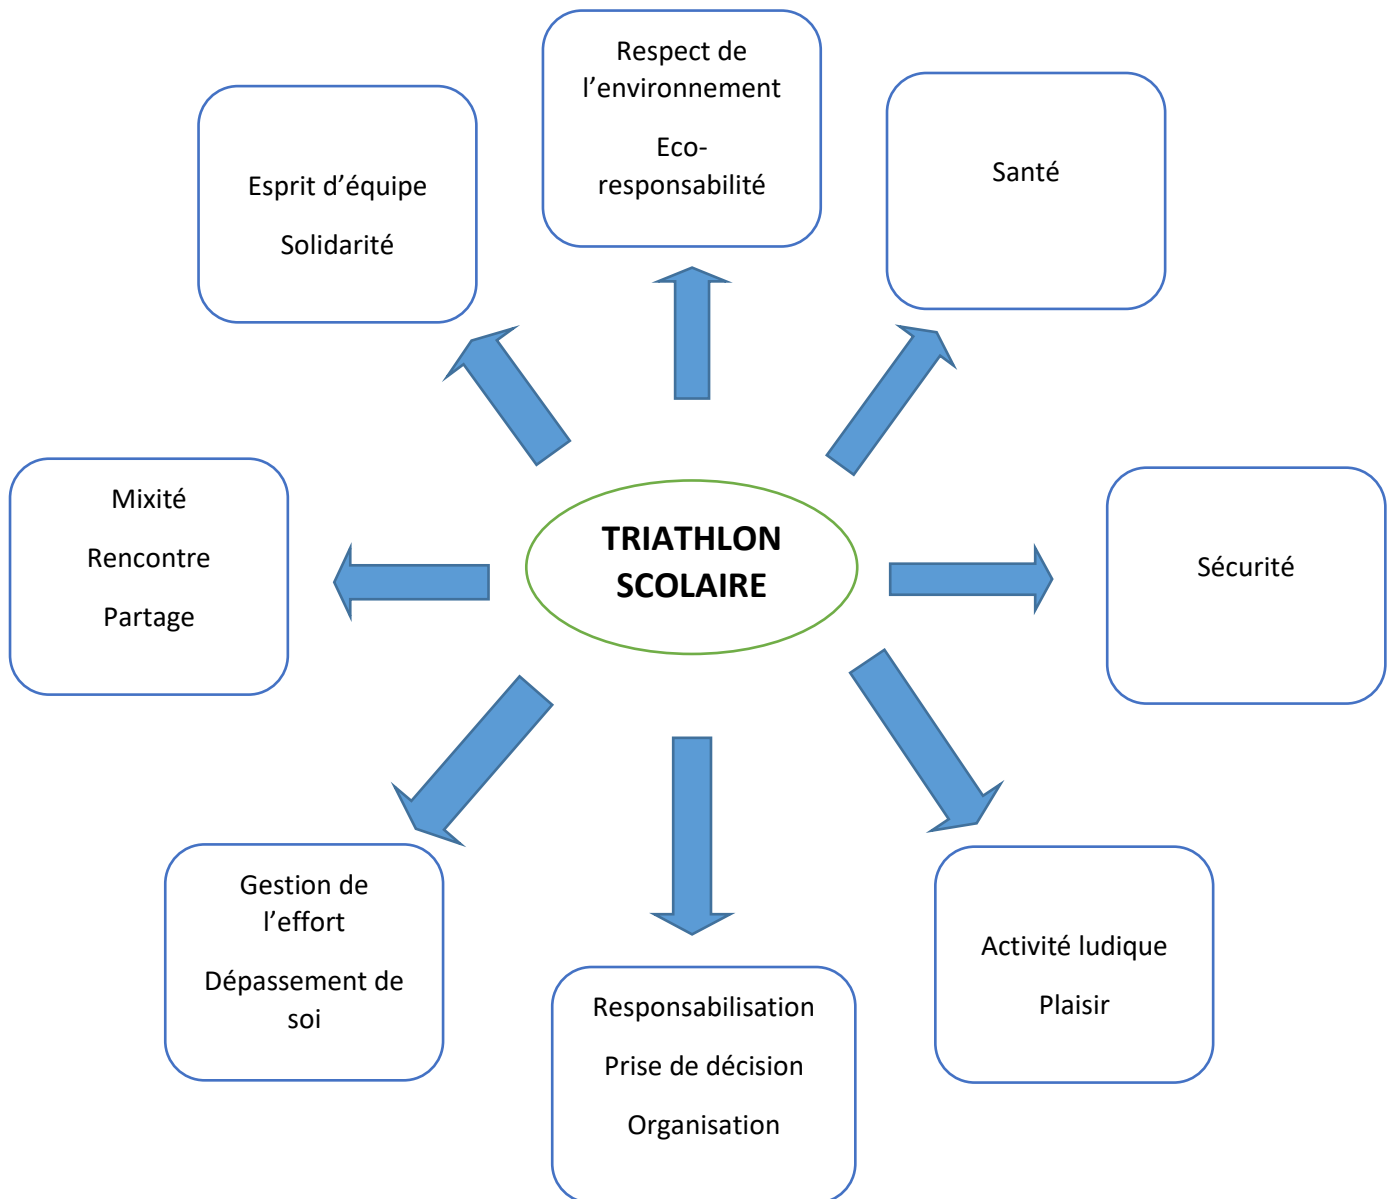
TRIATHLON SCOLAIRE

Respect de l’environnement

Eco-responsabilité

Esprit d’équipe

Solidarité

Santé

Mixité

Rencontre

Partage

Sécurité

Gestion de l’effort

Dépassement de soi

Responsabilisation

Prise de décision

Organisation

Activité ludique

Plaisir